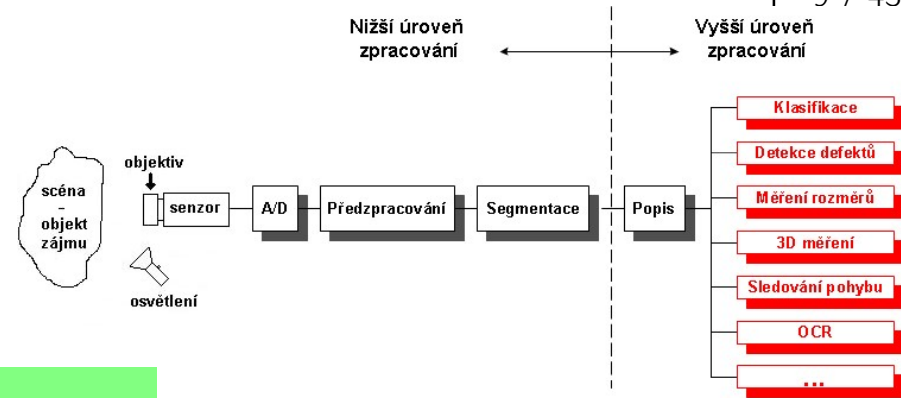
Nižší úroveň zpracování

Vyšší úroveň zpracování

scéna - objekt zájmu

objektiv

senzor

osvětlení

A/D

Předzpracování

Segmentace

Popis

Klasifikace

Detekce defektů

Měření rozměrů

3D měření

Sledování pohybu

OCR

...